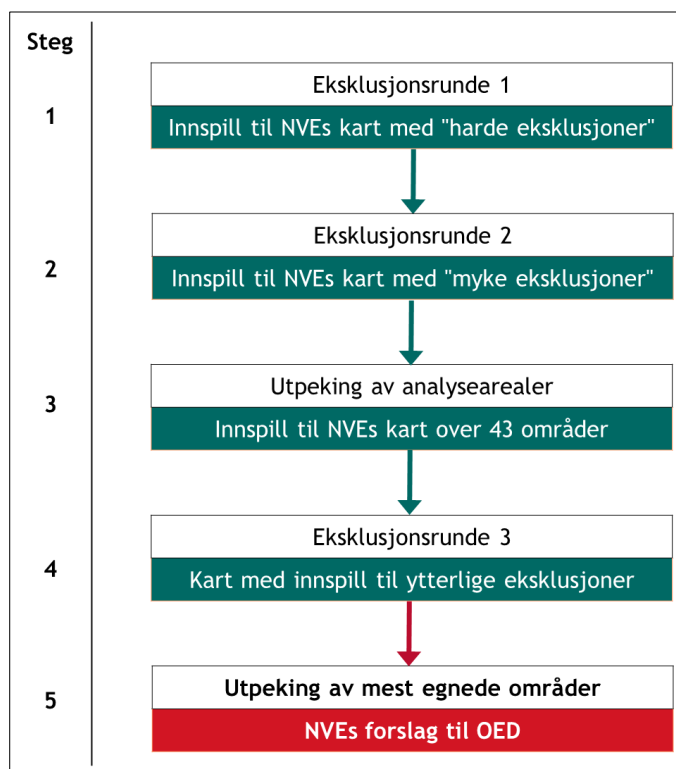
Steg

1

Eksklusjonsrunde 1

Innspill til NVEs kart med "harde eksklusjoner"

2

Eksklusjonsrunde 2

Innspill til NVEs kart med "myke eksklusjoner"

3

Utpeking av analysearealer

Innspill til NVEs kart over 43 områder

4

Eksklusjonsrunde 3

Kart med innspill til ytterlige eksklusjoner

5

Utpeking av mest egnede områder

NVEs forslag til OED